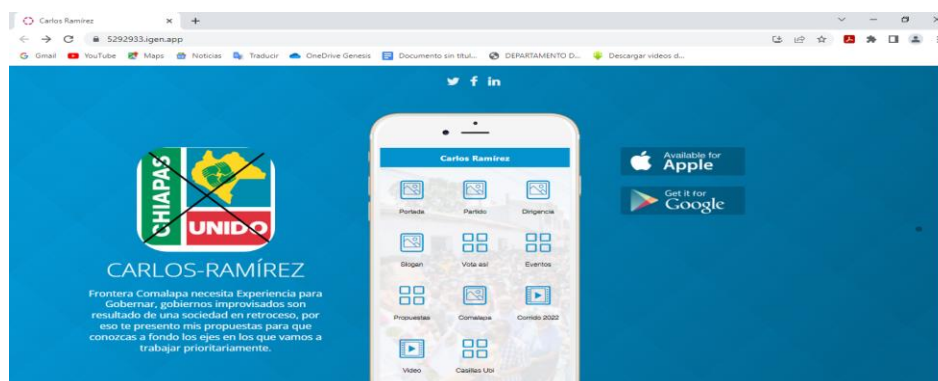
Carlos Ramírez
5292933.igen.app
Gmail YouTube Maps Noticias Traducir OneDrive Genesis Documento sin títul... DEPARTAMENTO D... Descargar videos d...

CHIAPAS UNIDO

CARLOS-RAMÍREZ

Frontera Comalapa necesita Experiencia para Gobernar, gobiernos improvisados son resultado de una sociedad en retroceso, por eso te presento mis propuestas para que conozcas a fondo los ejes en los que vamos a trabajar prioritariamente.

Carlos Ramirez

Portada
Partido
Dirigencia
Slogan
Vota así
Eventos
Propuestas
Comalapa
Corrido 2022
Video
Casillas Ubi

Available for Apple
Get it for Google